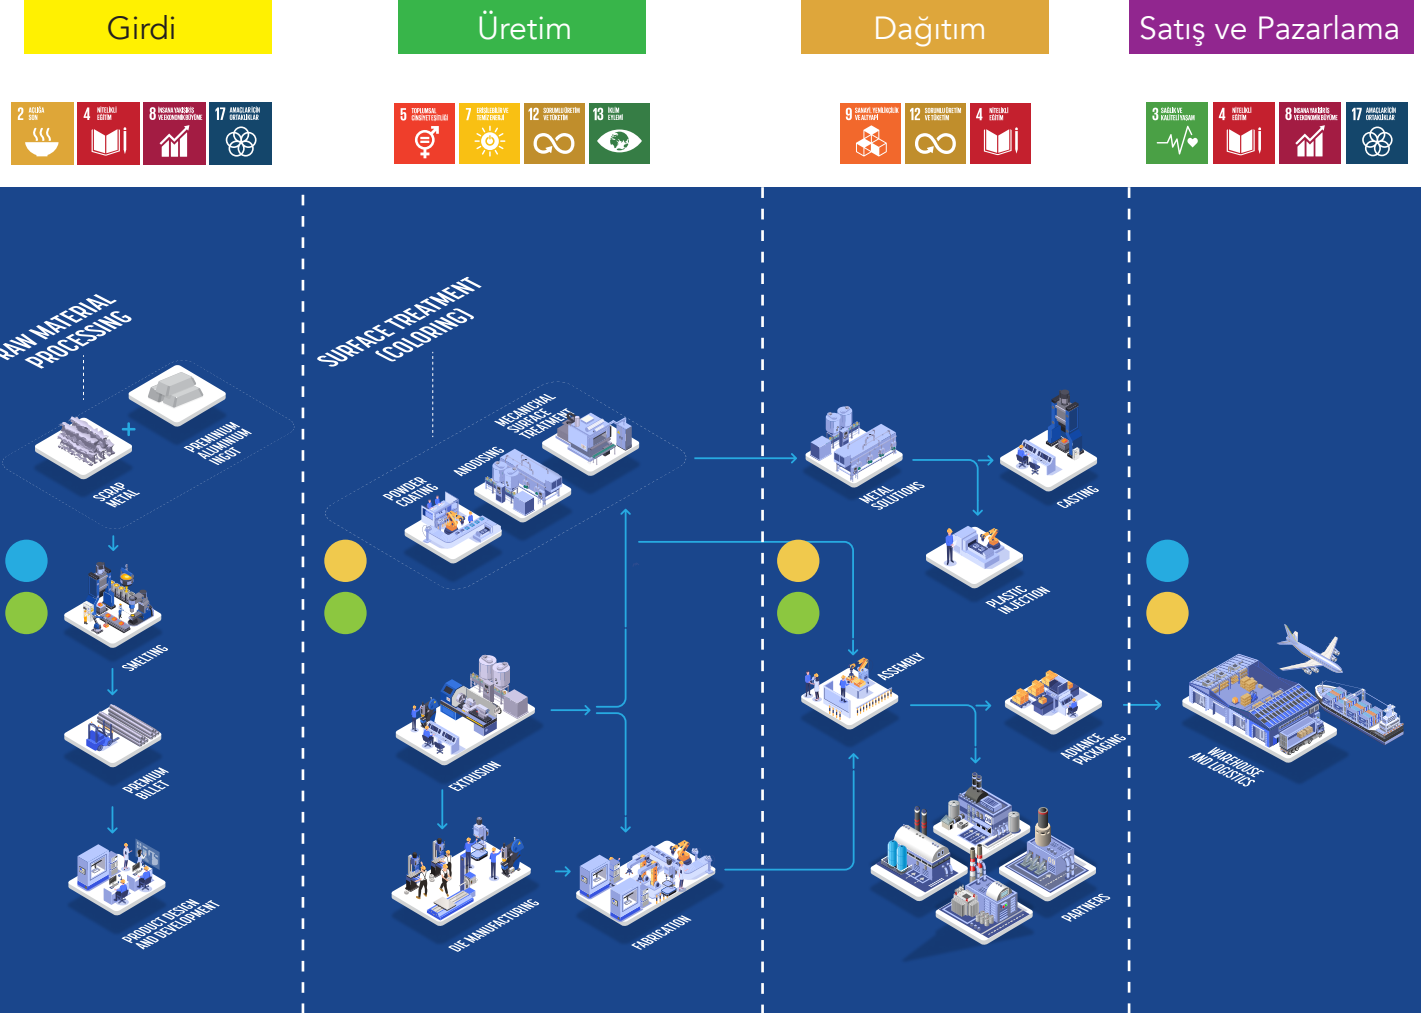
Girdi

Üretim

Dağıtım

Satış ve Pazarlama

2 AÇLIĞA SON

4 NİTELİKLİ EĞİTİM

8 İNSANA YAKIŞIR İŞ VE EKONOMİK BÜYÜME

17 AMAÇLAR İÇİN ORTAKLIKLAR

5 TOPLUMSAL CİNSİYET EŞİTLİĞİ

7 ERİŞİLEBİLİR VE TEMİZ ENERJİ

12 SORUMLU ÜRETİM VE TÜKETİM

13 İKLİM EYLEMİ

9 SANAYİ, YENİLİKÇİLİK VE ALTYAPI

12 SORUMLU ÜRETİM VE TÜKETİM

4 NİTELİKLİ EĞİTİM

3 SAĞLIK VE KALİTELİ YAŞAM

4 NİTELİKLİ EĞİTİM

8 İNSANA YAKIŞIR İŞ VE EKONOMİK BÜYÜME

17 AMAÇLAR İÇİN ORTAKLIKLAR

RAW MATERIAL PROCESSING

PREMINIUM ALUMINIUM INGOT

SCRAP METAL

SMELTING

PREMIUM BILLET

PRODUCT DESIGN AND DEVELOPMENT

SURFACE TREATMENT (COLORING)

MECANICHAL SURFACE TREATMENT

ANODISING

POWDER COATING

EXTRUSION

DIE MANUFACTURING

FABRICATION

METAL SOLUTIONS

CASTING

PLASTIC INJECTION

ASSEMBLY

ADVANCE PACKAGING

PARTNERS

WAREHOUSE AND LOGISTICS